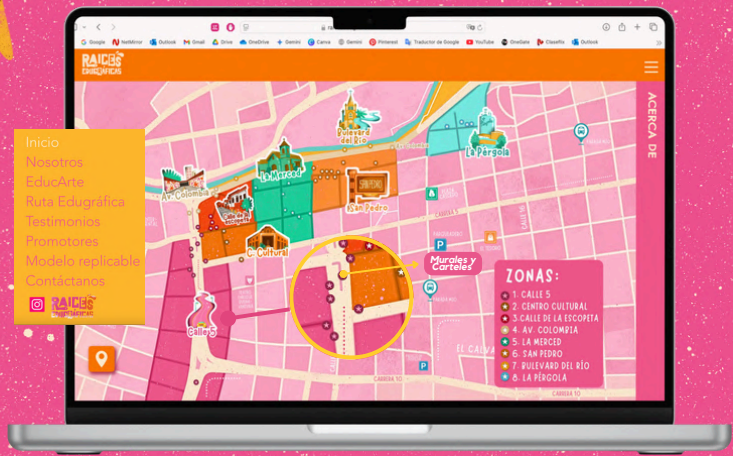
Google Netmirror Outlook Gmail Drive OneDrive Gemini Canva Gemini Pinterest Traductor de Google YouTube OneGate Classflix Outlook

RAICES EDUGRAFICAS

ACERCA DE

Inicio
Nosotros
EducArte
Ruta Edugráfica
Testimonios
Promotores
Modelo replicable
Contáctanos

RAICES EDUGRAFICAS

Bulevard del Río

La Pérgola

Av. Colombia

La Merced

Calle de la escopeta

San Pedro

C. Cultural

Calle 5

Murales y Carteles

ZONAS:
1. CALLE 5
2. CENTRO CULTURAL
3. CALLE DE LA ESCOPETA
4. AV. COLOMBIA
5. LA MERCED
6. SAN PEDRO
7. BULEVARD DEL RÍO
8. LA PÉRGOLA

EL CALV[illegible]

CARRERA 10

CALLE